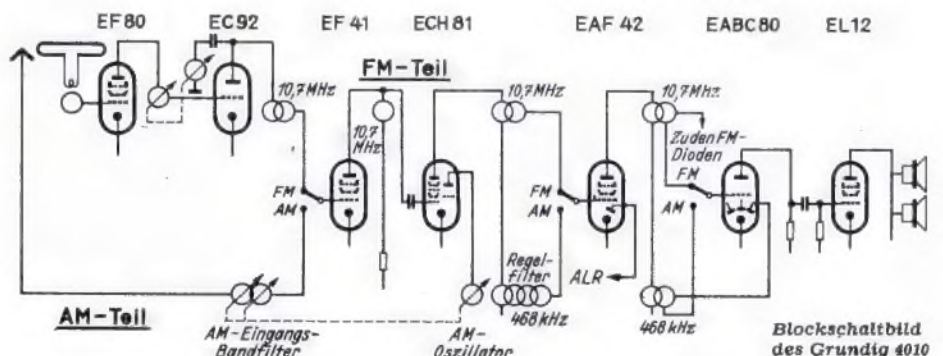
EF 80
EC 92
EF 41
ECH 81
EAF 42
EABC 80
EL 12

FM-Teil

10,7 MHz
10,7 MHz
10,7 MHz
10,7 MHz

Zu den FM-Dioden

FM
AM
FM
AM
FM
AM

Regelfilter
468 kHz
ALR
468 kHz

AM-Teil

AM-Eingangs-Bandfilter
AM-Oszillator

Blockschaltbild des Grundig 4010